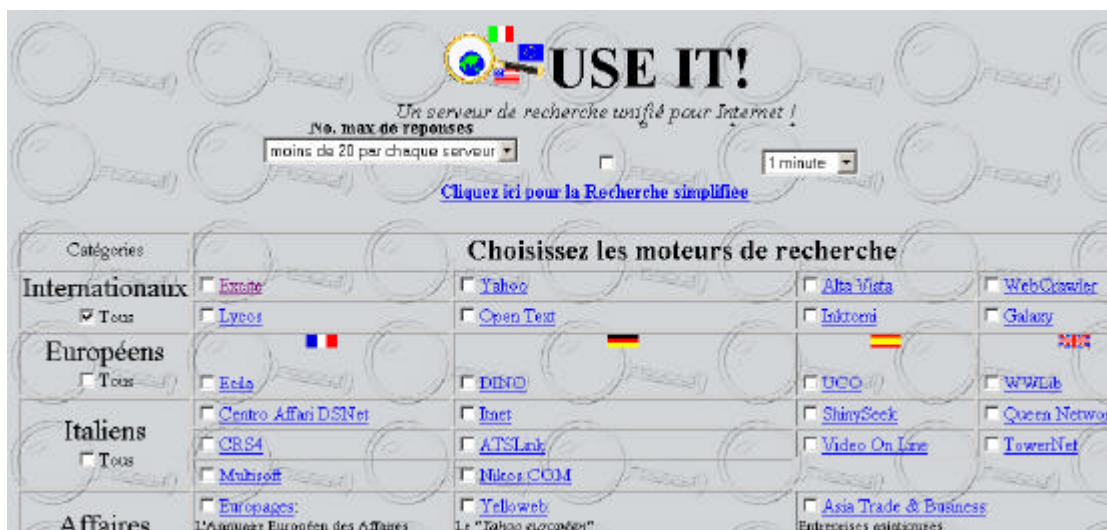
USE IT!

Un serveur de recherche unifié pour Internet !

No. max de reponses

moins de 20 par chaque serveur

1 minute

Cliquez ici pour la Recherche simplifiée

| Catégories | Choisissez les moteurs de recherche | | | |
|---|---|---|---|---|
| Internationaux | Excite | Yahoo | Alta Vista | WebCrawler |
| Tous | Lycos | Open Text | Inktomi | Galaxy |
| Européens | | | | |
| Tous | Ecila | DINO | UCO | WWLib |
| Italiens | Centro Affari DSNet | Itnet | ShinySeek | Queen Netwo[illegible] |
| | CRS4 | ATSLink | Video On Line | TowerNet |
| Tous | Multisoft | Nikos COM | | |
| Affaires | Europages: L'Annuaire Européen des Affaires | Yelloweb: Le "Yahoo européen" | Asia Trade & Business: Entreprises asiatiques | |